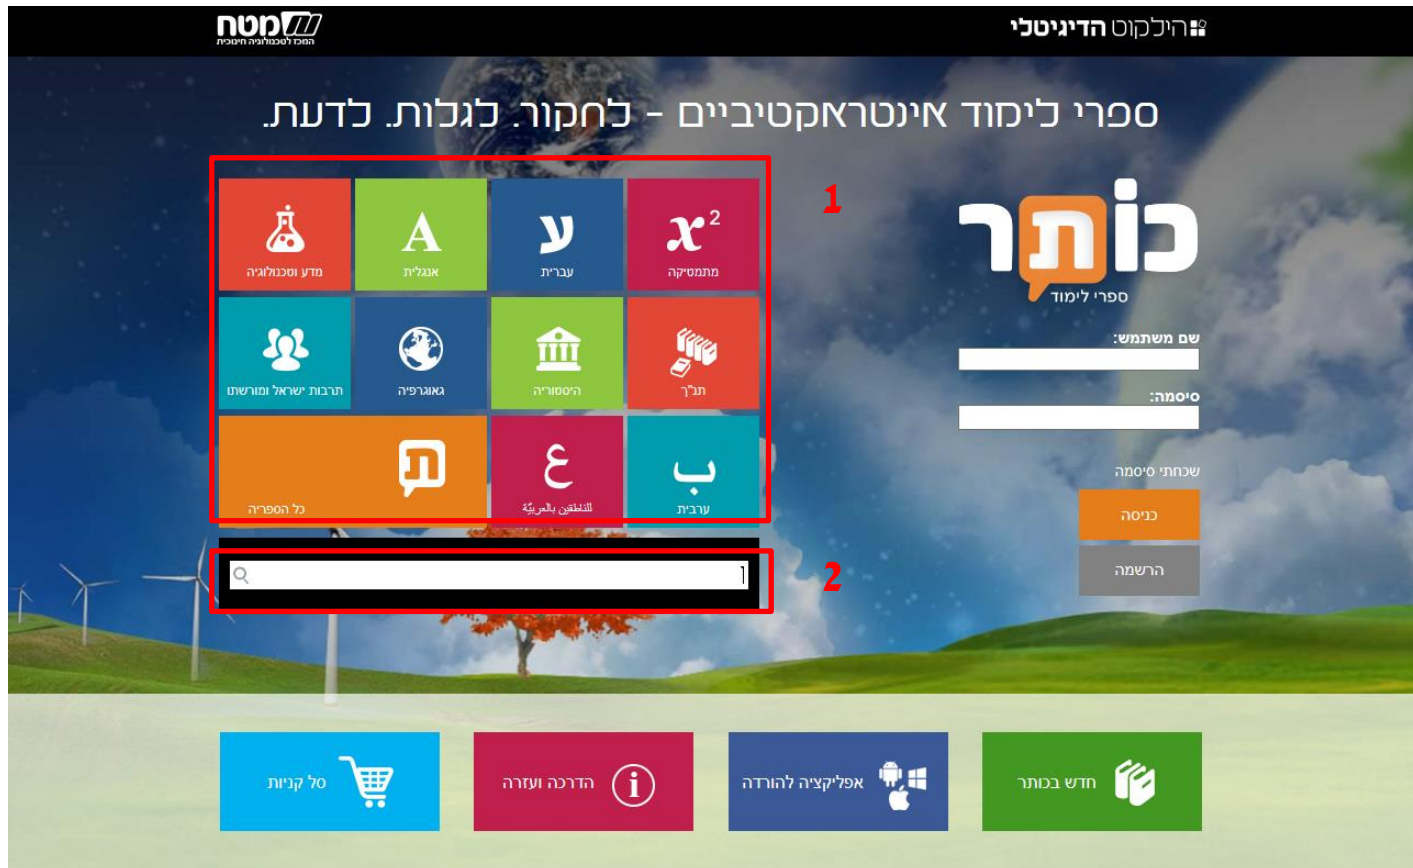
מטח
המרכז לטכנולוגיה חינוכית

הילקוט הדיגיטלי

ספרי לימוד אינטראקטיביים - לחקור. לגלות. לדעת.

1

$x^2$
מתמטיקה

ע
עברית

A
אנגלית

מדע וטכנולוגיה

תנ"ך

היסטוריה

גאוגרפיה

תרבות ישראל ומורשתו

ب
ערבית

ع
للناطقين بالعربيّة

ת
כל הספריה

2

כותר
ספרי לימוד

שם משתמש:

סיסמה:

שכחתי סיסמה

כניסה

הרשמה

חדש בכותר

אפליקציה להורדה

הדרכה ועזרה

סל קניות